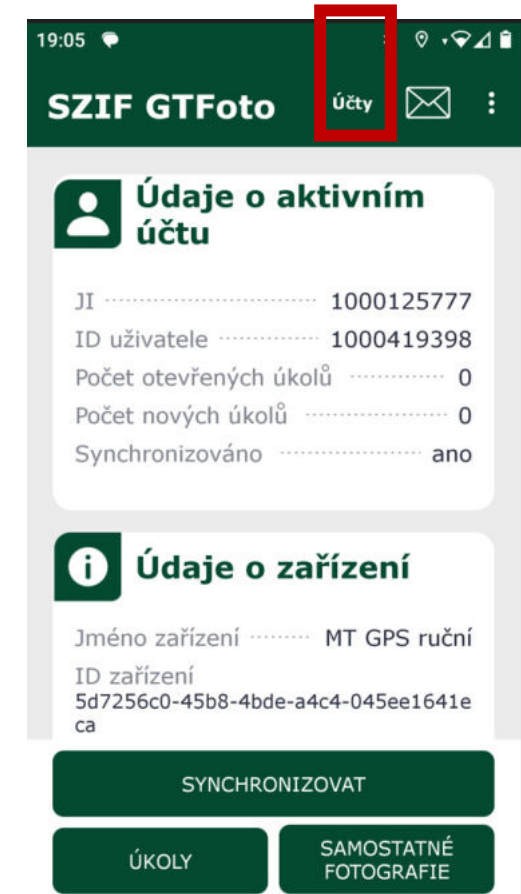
19:05

SZIF GTFoto

Účty

Údaje o aktivním účtu

JI 1000125777
ID uživatele 1000419398
Počet otevřených úkolů 0
Počet nových úkolů 0
Synchronizováno ano

Údaje o zařízení

Jméno zařízení MT GPS ruční
ID zařízení
5d7256c0-45b8-4bde-a4c4-045ee1641eca

SYNCHRONIZOVAT

ÚKOLY

SAMOSTATNÉ FOTOGRAFIE